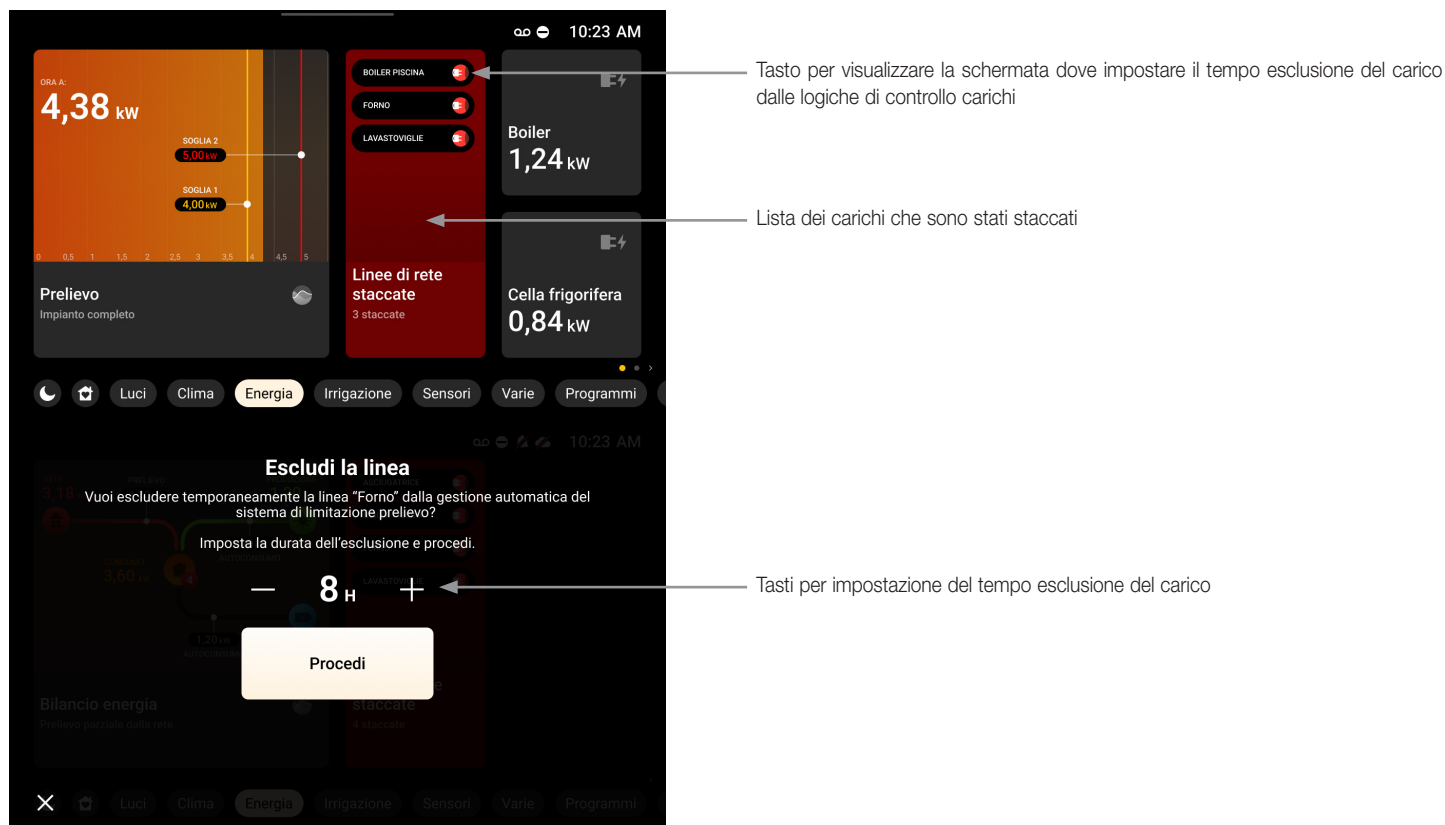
10:23 AM

ORA A:
4,38 kW

SOGLIA 2
5,00 kW

SOGLIA 1
4,00 kW

0 0,5 1 1,5 2 2,5 3 3,5 4 4,5 5

Prelievo
Impianto completo

BOILER PISCINA
FORNO
LAVASTOVIGLIE

Linee di rete staccate
3 staccate

Boiler
1,24 kW

Cella frigorifera
0,84 kW

Luci Clima Energia Irrigazione Sensori Varie Programmi

Tasto per visualizzare la schermata dove impostare il tempo esclusione del carico dalle logiche di controllo carichi

Lista dei carichi che sono stati staccati

10:23 AM

Escludi la linea
Vuoi escludere temporaneamente la linea “Forno” dalla gestione automatica del sistema di limitazione prelievo?

Imposta la durata dell’esclusione e procedi.

— 8 H +

Procedi

Tasti per impostazione del tempo esclusione del carico

Bilancio energia
Prelievo parziale dalla rete

staccate
4 staccate

Luci Clima Energia Irrigazione Sensori Varie Programmi